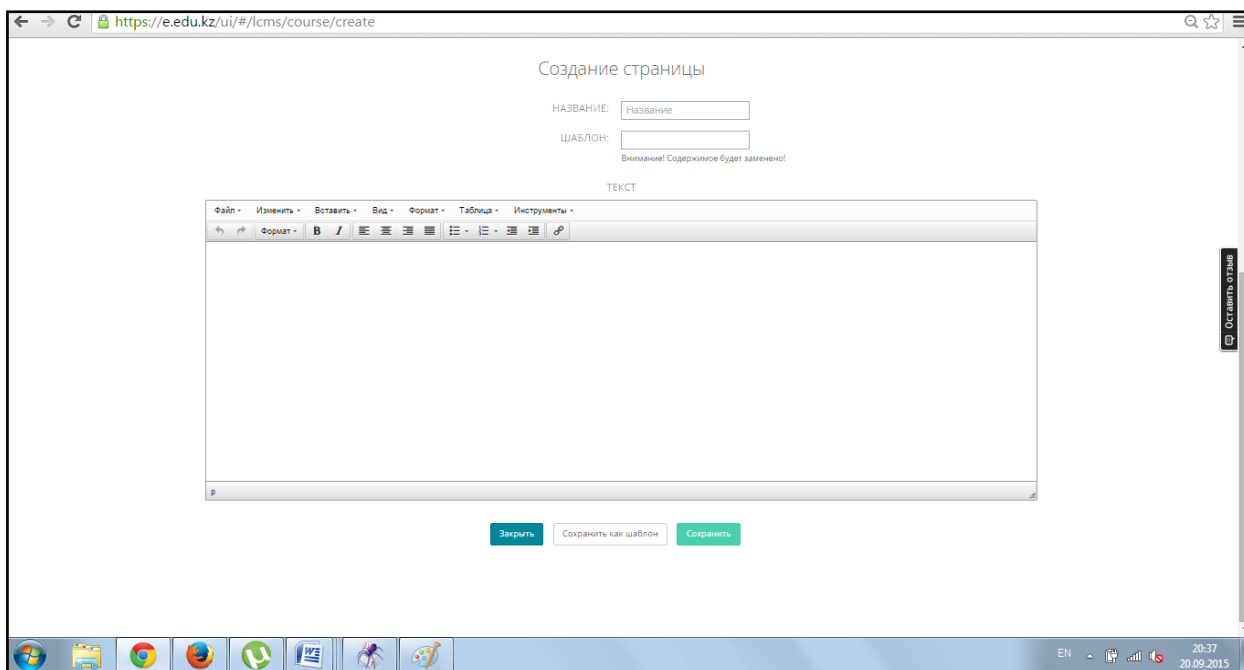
https://e.edu.kz/ui/#/lcms/course/create

Создание страницы

НАЗВАНИЕ: Название

ШАБЛОН:

Внимание! Содержимое будет заменено!

ТЕКСТ

Файл ▾ Изменить ▾ Вставить ▾ Вид ▾ Формат ▾ Таблица ▾ Инструменты ▾

Формат ▾ B I

p

Закрыть Сохранить как шаблон Сохранить

Оставить отзыв

EN 20:37 20.09.2015